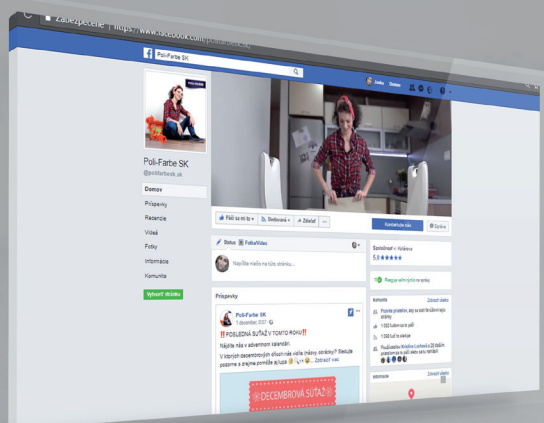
Zabezpečené | https://www.facebook.com/

Poli-Farbe SK

Janka Domov

Poli-Farbe SK
@polifarbesk.sk

Domov
Príspevky
Recenzie
Videá
Fotky
Informácie
Komunita

Vytvoriť stránku

Páči sa mi to · Sledovanie · Zdieľať · ...

Kontaktujte nás

Správa

Status Fotka/Video

Napíšte niečo na túto stránku...

Príspevky

Poli-Farbe SK
5. december 2017

‼️ POSLEDNÁ SÚŤAŽ V TOMTO ROKU‼️

Nájdite nás v adventnom kalendári.

V ktorých decembrových dňoch nás nájdete? Sledujte pozorne a znajme pomôže ajtuka ... Zobraziť viac

DECEMBROVÁ SÚŤAŽ

Socializovať v Hlohovce

5,0 ★★★★★

Reaguje veľmi rýchlo na správy

Komunita Zobraziť všetko

Pozvite priateľov, aby sa stali fanúšikmi stránky

1 002 ľuďom sa to páči

1 000 ľudí to sleduje

Používateľom Kristína Luchová a 28 ďalším priateľom sa to páči alebo sa to páčilo

Informácie Zobraziť všetko